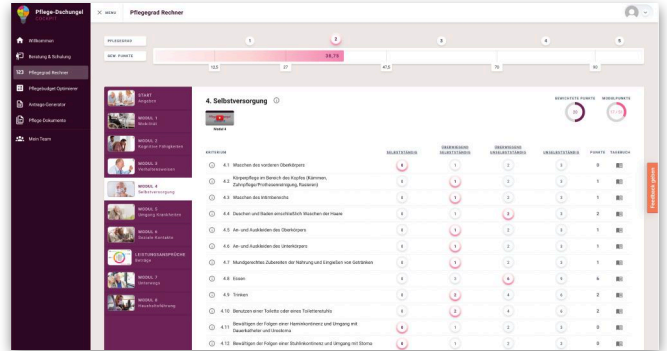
Pflege-Dschungel
COCKPIT

MENU Pflegegrad Rechner

Willkommen
Beratung & Schulung
Pflegegrad Rechner
Pflegebudget Optimierer
Antrags-Generator
Pflege Dokumente
Mein Team

PFLEGEGRAD 1 2 3 4 5
GEW. PUNKTE 38,75
12,5 27 47,5 70 90

START Angaben
MODUL 1 Mobilität
MODUL 2 Kognitive Fähigkeiten
MODUL 3 Verhaltensweisen
MODUL 4 Selbstversorgung
MODUL 5 Umgang Krankheiten
MODUL 6 Soziale Kontakte
LEISTUNGSANSPRÜCHE Vorteile
MODUL 7 Aktivitäten
MODUL 8 Haushaltsführung

4. Selbstversorgung

Modul 4

GEWICHTETE PUNKTE
MODULPUNKTE

| KRITERIUM | SELBSTÄNDIG | ÜBERWIEGEND SELBSTÄNDIG | ÜBERWIEGEND UNSELBSTÄNDIG | UNSELBSTÄNDIG | PUNKTE | TAGEBUCH |
|---|---|---|---|---|---|---|
| 4.1 Waschen des vorderen Oberkörpers | 0 | 1 | 2 | 3 | 0 | |
| 4.2 Körperpflege im Bereich des Kopfes (Kämmen, Zahnpflege/Prothesenreinigung, Rasieren) | 0 | 1 | 2 | 3 | 1 | |
| 4.3 Waschen des Intimbereichs | 0 | 1 | 2 | 3 | 1 | |
| 4.4 Duschen und Baden einschließlich Waschen der Haare | 0 | 1 | 2 | 3 | 2 | |
| 4.5 An- und Auskleiden des Oberkörpers | 0 | 1 | 2 | 3 | 1 | |
| 4.6 An- und Auskleiden des Unterkörpers | 0 | 1 | 2 | 3 | 1 | |
| 4.7 Mundgerechtes Zubereiten der Nahrung und Eingießen von Getränken | 0 | 1 | 2 | 3 | 1 | |
| 4.8 Essen | 0 | 3 | 6 | 9 | 6 | |
| 4.9 Trinken | 0 | 2 | 4 | 6 | 2 | |
| 4.10 Benutzen einer Toilette oder eines Toilettenstuhls | 0 | 2 | 4 | 6 | 2 | |
| 4.11 Bewältigen der Folgen einer Harninkontinenz und Umgang mit Dauerkatheter und Urostoma | 0 | 1 | 2 | 3 | 0 | |
| 4.12 Bewältigen der Folgen einer Stuhlinkontinenz und Umgang mit Stoma | 0 | 1 | 2 | 3 | 0 | |

Feedback geben